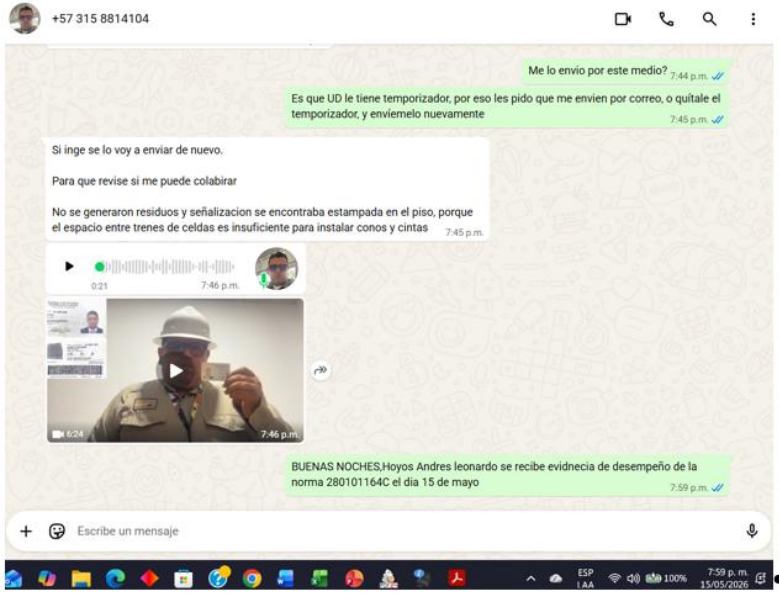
+57 315 8814104

Me lo envio por este medio? 7:44 p.m.

Es que UD le tiene temporizador, por eso les pido que me envien por correo, o quitale el temporizador, y envíemelo nuevamente 7:45 p.m.

Si inge se lo voy a enviar de nuevo.

Para que revise si me puede colabirar

No se generaron residuos y señalizacion se encontraba estampada en el piso, porque el espacio entre trenes de celdas es insuficiente para instalar conos y cintas 7:45 p.m.

0:21 7:46 p.m.

6:24 7:46 p.m.

BUENAS NOCHES,Hoyos Andres leonardo se recibe evidnecia de desempeño de la norma 280101164C el dia 15 de mayo 7:59 p.m.

Escribe un mensaje

ESP LAA 100% 7:59 p.m. 15/05/2026